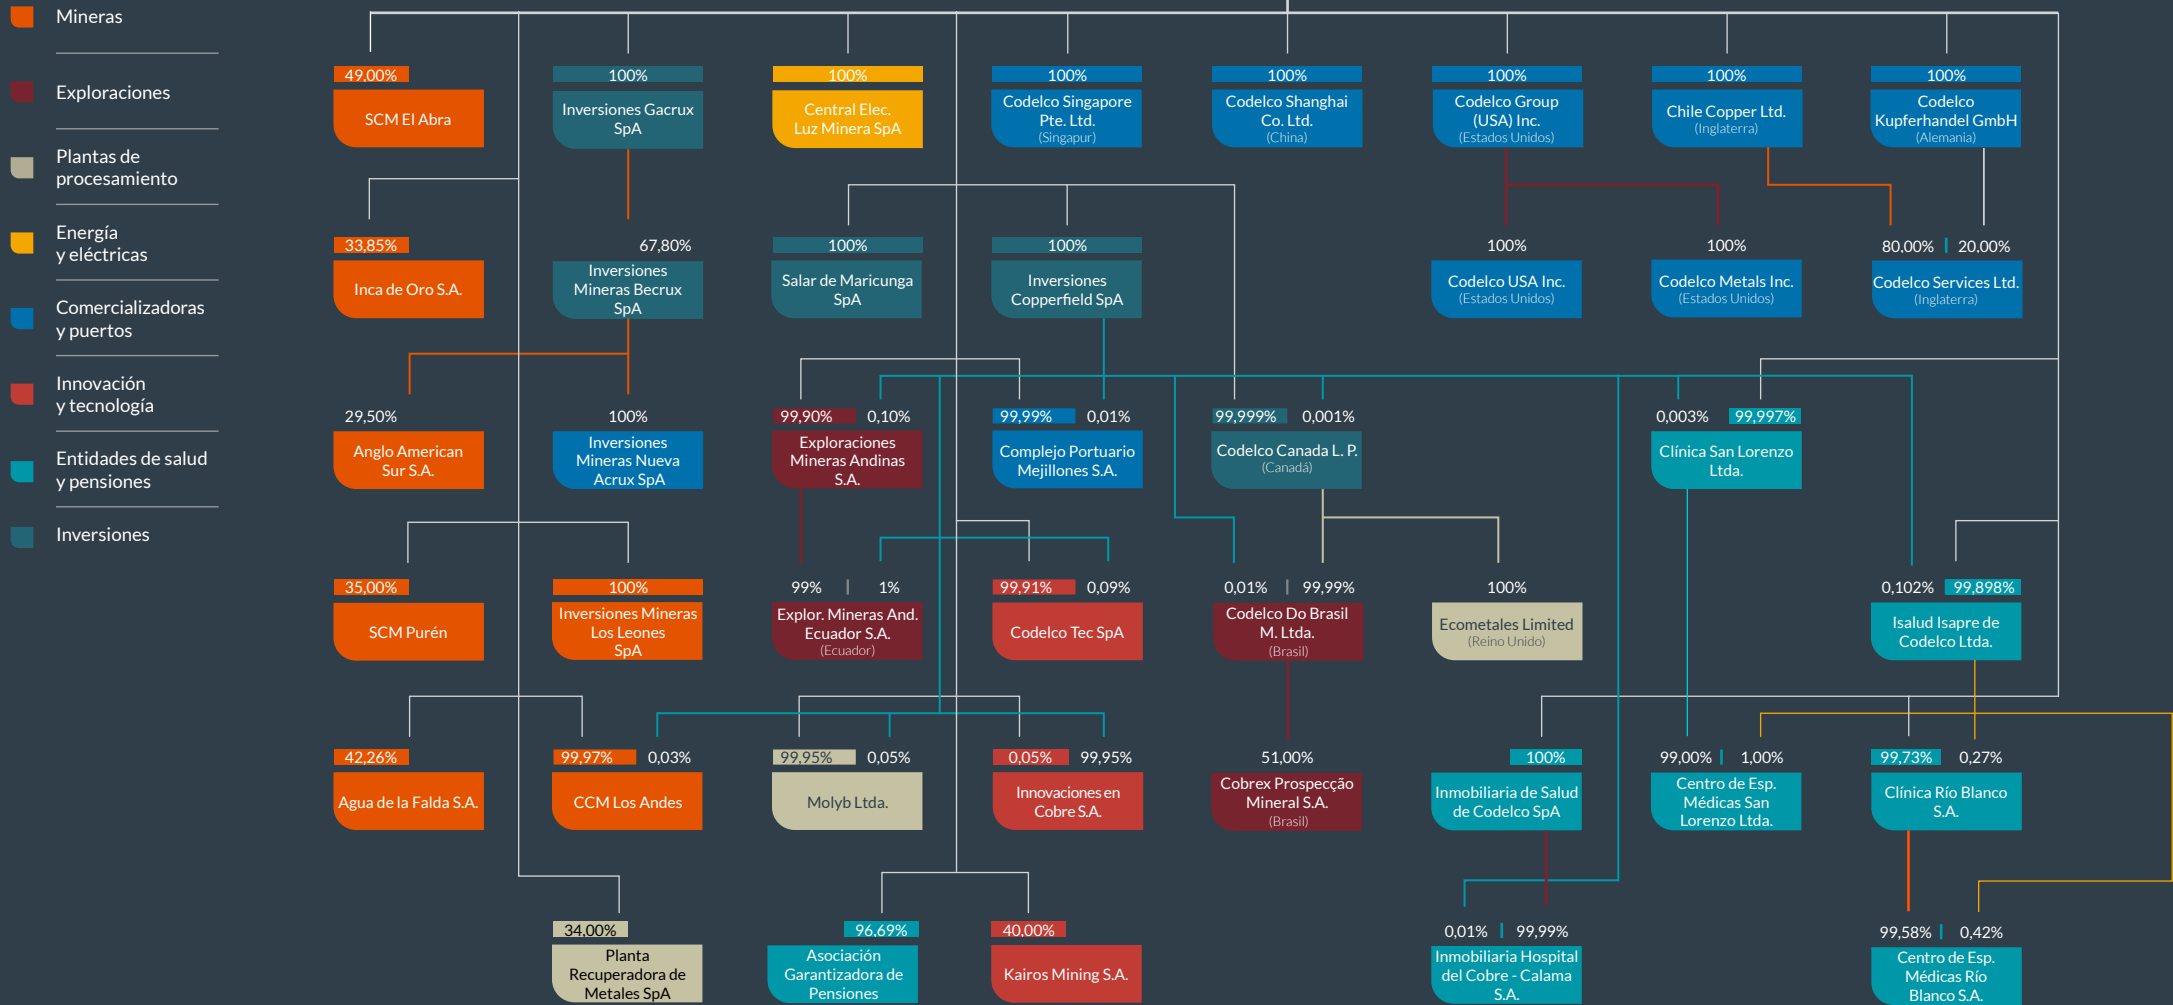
Mineras

Exploraciones

Plantas de procesamiento

Energía y eléctricas

Comercializadoras y puertos

Innovación y tecnología

Entidades de salud y pensiones

Inversiones

49,00%
SCM El Abra

100%
Inversiones Gacrux SpA

100%
Central Elec. Luz Minera SpA

100%
Codelco Singapore Pte. Ltd.
(Singapur)

100%
Codelco Shanghai Co. Ltd.
(China)

100%
Codelco Group (USA) Inc.
(Estados Unidos)

100%
Chile Copper Ltd.
(Inglaterra)

100%
Codelco Kupferhandel GmbH
(Alemania)

33,85%
Inca de Oro S.A.

67,80%
Inversiones Mineras Becrux SpA

100%
Salar de Maricunga SpA

100%
Inversiones Copperfield SpA

100%
Codelco USA Inc.
(Estados Unidos)

100%
Codelco Metals Inc.
(Estados Unidos)

80,00% | 20,00%
Codelco Services Ltd.
(Inglaterra)

29,50%
Anglo American Sur S.A.

100%
Inversiones Mineras Nueva Acrux SpA

99,90% 0,10%
Exploraciones Mineras Andinas S.A.

99,99% 0,01%
Complejo Portuario Mejillones S.A.

99,999% 0,001%
Codelco Canada L. P.
(Canadá)

0,003% 99,997%
Clínica San Lorenzo Ltda.

35,00%
SCM Purén

100%
Inversiones Mineras Los Leones SpA

99% | 1%
Explor. Mineras And. Ecuador S.A.
(Ecuador)

99,91% 0,09%
Codelco Tec SpA

0,01% | 99,99%
Codelco Do Brasil M. Ltda.
(Brasil)

100%
Ecometales Limited
(Reino Unido)

0,102% 99,898%
Isalud Isapre de Codelco Ltda.

42,26%
Agua de la Falda S.A.

99,97% 0,03%
CCM Los Andes

99,95% 0,05%
Molyb Ltda.

0,05% 99,95%
Innovaciones en Cobre S.A.

51,00%
Cobrex Prospecção Mineral S.A.
(Brasil)

100%
Inmobiliaria de Salud de Codelco SpA

99,00% | 1,00%
Centro de Esp. Médicas San Lorenzo Ltda.

99,73% 0,27%
Clínica Río Blanco S.A.

34,00%
Planta Recuperadora de Metales SpA

96,69%
Asociación Garantizadora de Pensiones

40,00%
Kairos Mining S.A.

0,01% | 99,99%
Inmobiliaria Hospital del Cobre - Calama S.A.

99,58% | 0,42%
Centro de Esp. Médicas Río Blanco S.A.